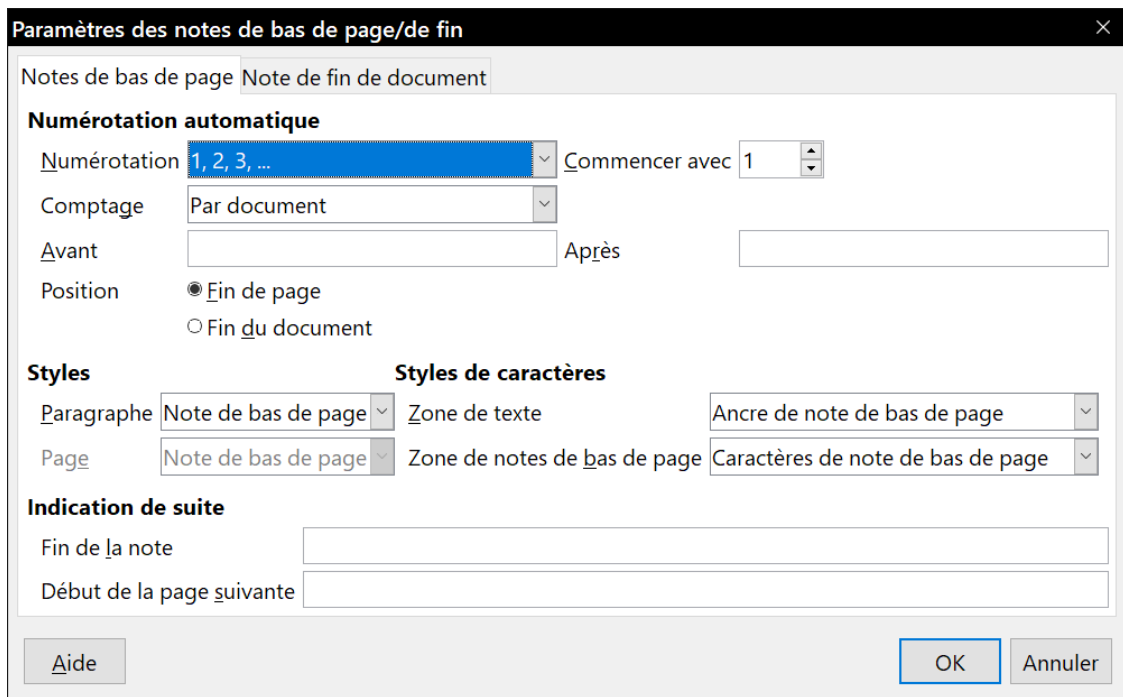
Paramètres des notes de bas de page/de fin

Notes de bas de page | Note de fin de document

Numérotation automatique

Numérotation 1, 2, 3, ... Commencer avec 1

Comptage Par document

Avant Après

Position Fin de page
Fin du document

Styles

Paragraphe Note de bas de page

Page Note de bas de page

Styles de caractères

Zone de texte Ancre de note de bas de page

Zone de notes de bas de page Caractères de note de bas de page

Indication de suite

Fin de la note

Début de la page suivante

Aide

OK Annuler